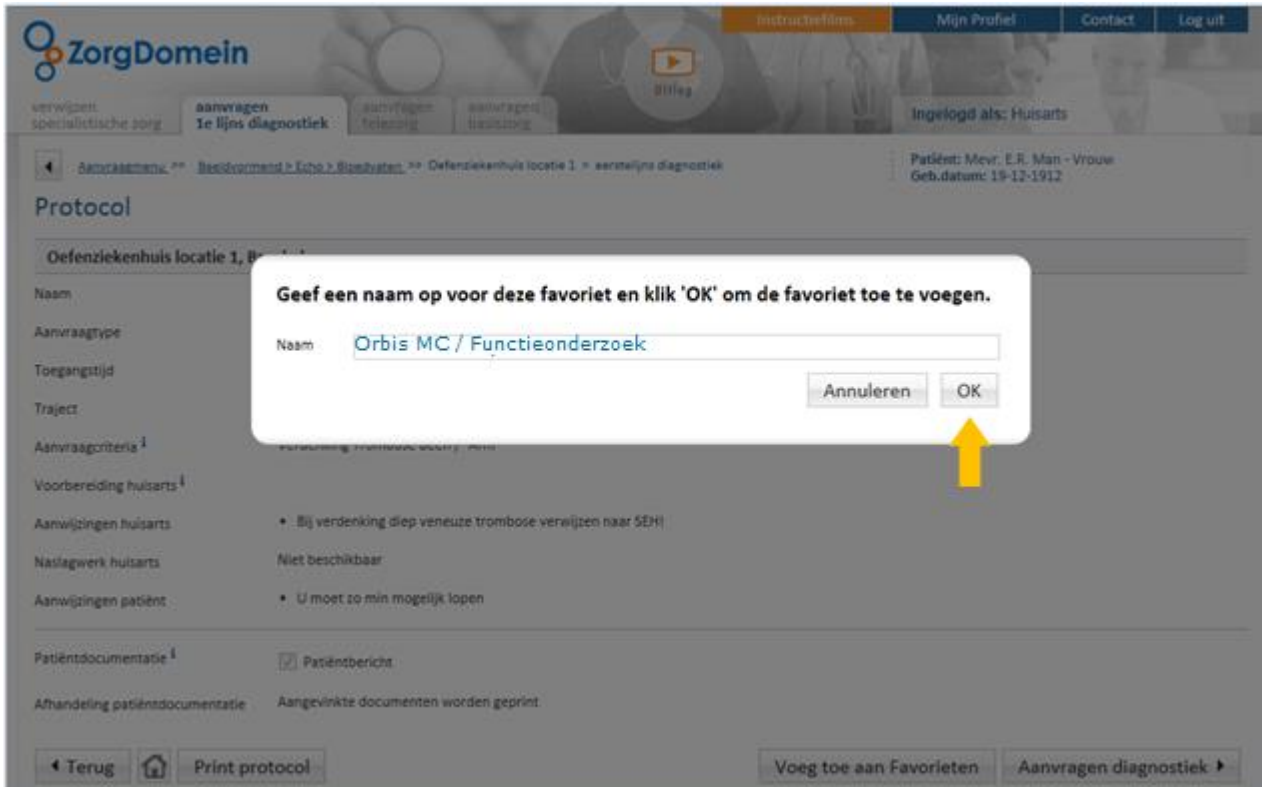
ZorgDomein

Instructiefilms | Mijn Profiel | Contact | Log uit

Uitleg

verwijzen specialistische zorg | aanvragen 1e lijns diagnostiek | aanvragen telezorg | aanvragen basiszorg

Ingelogd als: Huisarts

Aanvraagmenu >> Beeldvormend > Echo > Bloedvaten >> Oefenziekenhuis locatie 1 > eerstelijns diagnostiek

Patiënt: Mevr. E.R. Man - Vrouw
Geb.datum: 19-12-1912

Protocol

Oefenziekenhuis locatie 1, B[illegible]

Naam

Aanvraagtype

Toegangstijd

Traject

Aanvraagcriteria i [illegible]

Voorbereiding huisarts i

Aanwijzingen huisarts • Bij verdenking diep veneuze trombose verwijzen naar SEH!

Naslagwerk huisarts Niet beschikbaar

Aanwijzingen patiënt • U moet zo min mogelijk lopen

Patiëntdocumentatie i Patiëntbericht

Afhandeling patiëntdocumentatie Aangevinkte documenten worden geprint

Geef een naam op voor deze favoriet en klik 'OK' om de favoriet toe te voegen.

Naam Orbis MC / Functieonderzoek

Annuleren OK

Terug Print protocol Voeg toe aan Favorieten Aanvragen diagnostiek